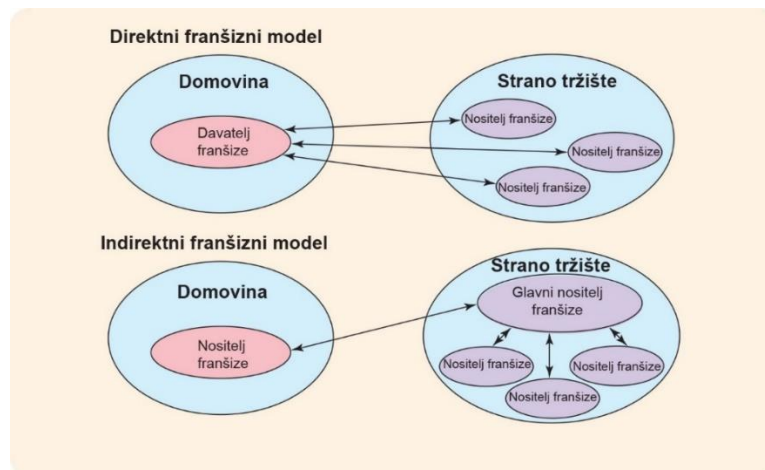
Direktni franšizni model

Domovina

Davatelj franšize

Strano tržište

Nositelj franšize

Nositelj franšize

Nositelj franšize

Indirektni franšizni model

Domovina

Nositelj franšize

Strano tržište

Glavni nositelj franšize

Nositelj franšize

Nositelj franšize

Nositelj franšize